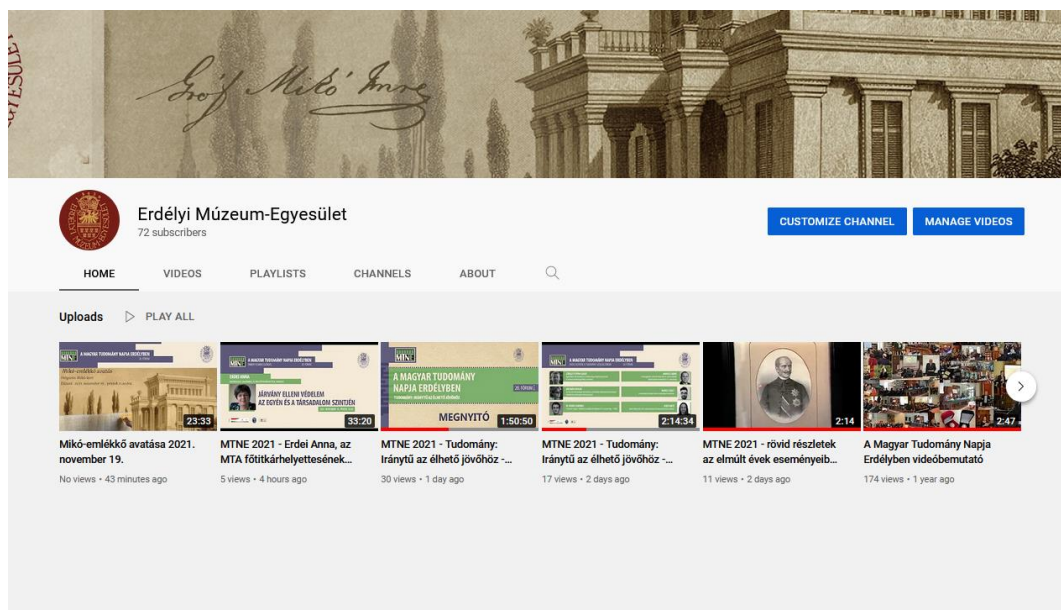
Gróf Mikó Imre

Erdélyi Múzeum-Egyesület
72 subscribers

CUSTOMIZE CHANNEL
MANAGE VIDEOS

HOME
VIDEOS
PLAYLISTS
CHANNELS
ABOUT

Uploads
PLAY ALL

A MAGYAR TUDOMÁNY NAPJA ERDÉLYBEN
23:33
Mikó-emlékkő avatása 2021. november 19.
No views • 43 minutes ago

A MAGYAR TUDOMÁNY NAPJA ERDÉLYBEN
JÁRVÁNY ELLENI VÉDELEM AZ EGYÉN ÉS A TÁRSADALOM SZINTJÉN
33:20
MTNE 2021 - Erdei Anna, az MTA főtitkárhelyettesének...
5 views • 4 hours ago

A MAGYAR TUDOMÁNY NAPJA ERDÉLYBEN
MEGNYITÓ
1:50:50
MTNE 2021 - Tudomány: Iránytű az élhető jövőhöz -...
30 views • 1 day ago

A MAGYAR TUDOMÁNY NAPJA ERDÉLYBEN
2:14:34
MTNE 2021 - Tudomány: Iránytű az élhető jövőhöz -...
17 views • 2 days ago

2:14
MTNE 2021 - rövid részletek az elmúlt évek eseményeib...
11 views • 2 days ago

2:47
A Magyar Tudomány Napja Erdélyben videóbemutató
174 views • 1 year ago